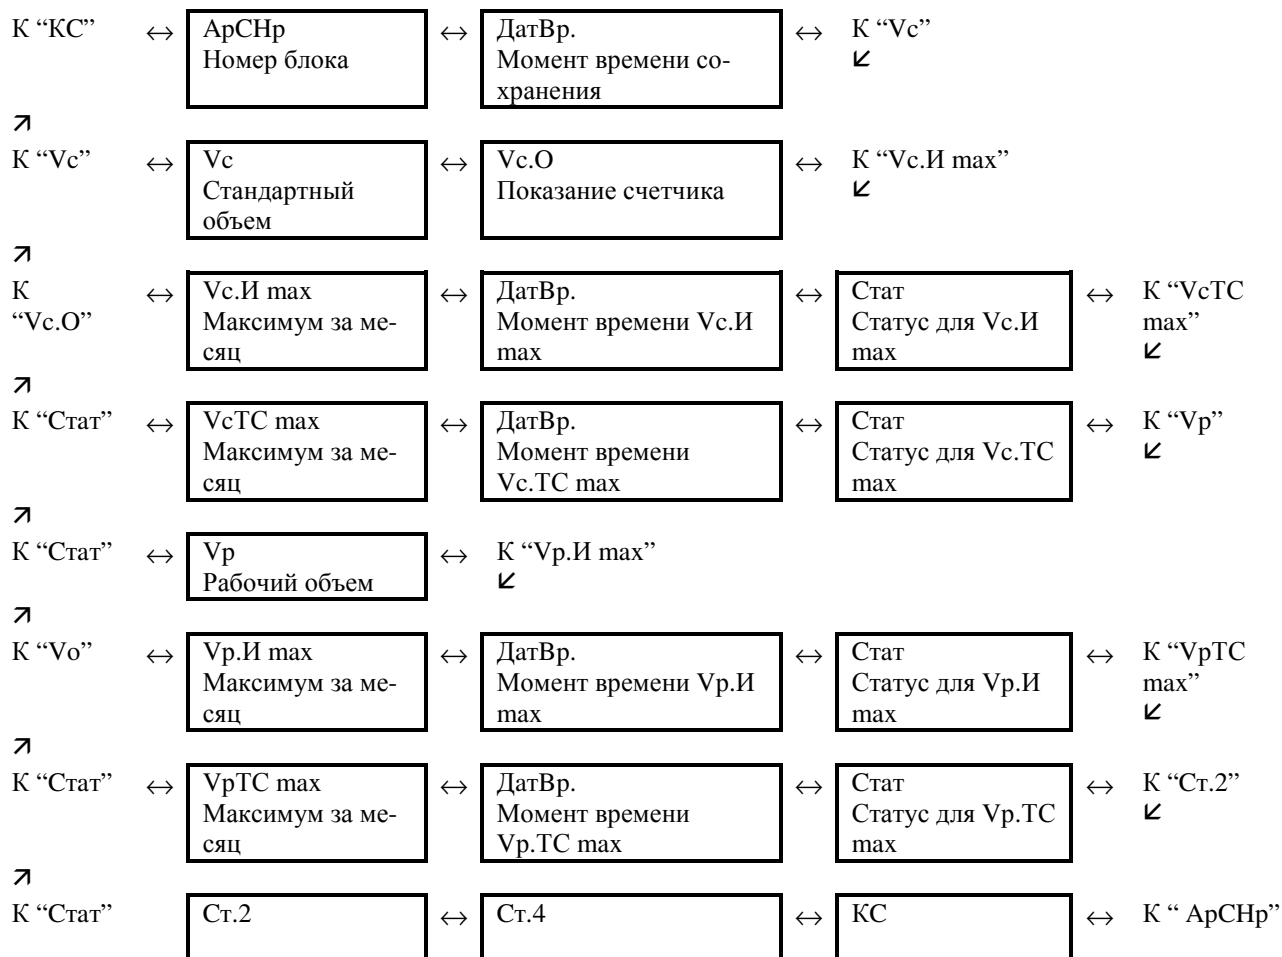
К “КС” ↔ АрСНр Номер блока ↔ ДатВр. Момент времени сохранения ↔ К “Vc” ↙

↗
К “Vc” ↔ Vc Стандартный объем ↔ Vc.O Показание счетчика ↔ К “Vc.И max” ↙

↗
К “Vc.O” ↔ Vc.И max Максимум за месяц ↔ ДатВр. Момент времени Vc.И max ↔ Стат Статус для Vc.И max ↔ К “VcTC max” ↙

↗
К “Стат” ↔ VcTC max Максимум за месяц ↔ ДатВр. Момент времени Vc.TC max ↔ Стат Статус для Vc.TC max ↔ К “Vp” ↙

↗
К “Стат” ↔ Vp Рабочий объем ↔ К “Vp.И max” ↙

↗
К “Vo” ↔ Vp.И max Максимум за месяц ↔ ДатВр. Момент времени Vp.И max ↔ Стат Статус для Vp.И max ↔ К “VpTC max” ↙

↗
К “Стат” ↔ VpTC max Максимум за месяц ↔ ДатВр. Момент времени Vp.TC max ↔ Стат Статус для Vp.TC max ↔ К “Ст.2” ↙

↗
К “Стат” Ст.2 ↔ Ст.4 ↔ КС ↔ К “ АрСНр”